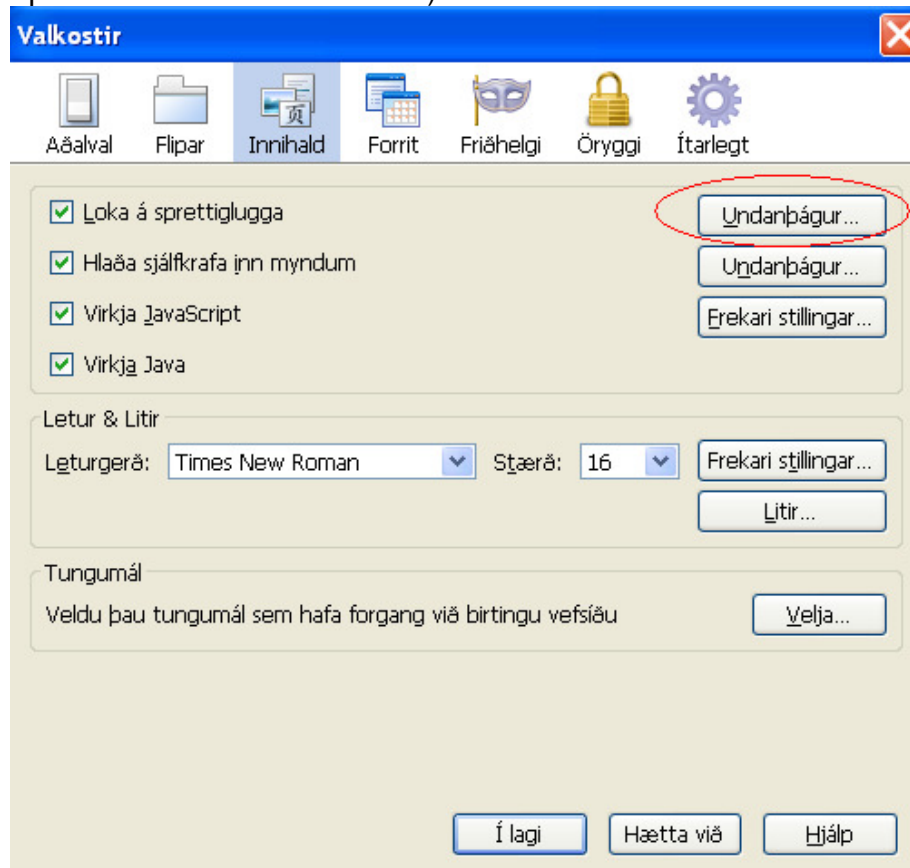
Valkostir

Aðalval
Flipar
Innihald
Forrit
Friðhelgi
Öryggi
Ítarlegt

Loka á sprettiglugga
Undanþágur...
Hlaða sjálfkrafa inn myndum
Undanþágur...
Virkja JavaScript
Frekari stillingar...
Virkja Java

Letur & Litir
Leturgerð: Times New Roman
Stærð: 16
Frekari stillingar...
Litir...

Tungumál
Veldu þau tungumál sem hafa forgang við birtingu vefsíðu
Velja...

Í lagi
Hætta við
Hjálp